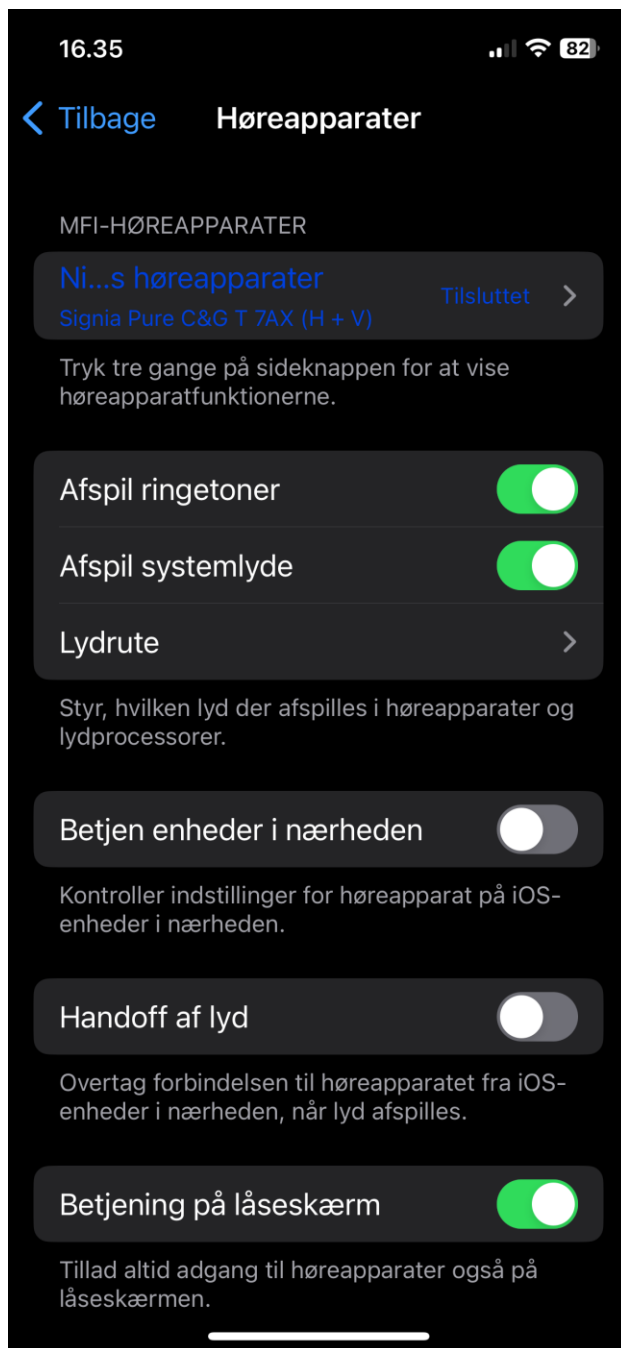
16.35

82

Tilbage

Høreapparater

MFI-HØREAPPARATER

Ni...s høreapparater
Signia Pure C&G T 7AX (H + V)

Tilsluttet

Tryk tre gange på sideknappen for at vise høreapparatfunktionerne.

Afspil ringetoner

Afspil systemlyde

Lydrute

Styr, hvilken lyd der afspilles i høreapparater og lydprocessorer.

Betjen enheder i nærheden

Kontroller indstillinger for høreapparat på iOS-enheder i nærheden.

Handoff af lyd

Overtag forbindelsen til høreapparatet fra iOS-enheder i nærheden, når lyd afspilles.

Betjening på låseskærm

Tillad altid adgang til høreapparater også på låseskærmen.